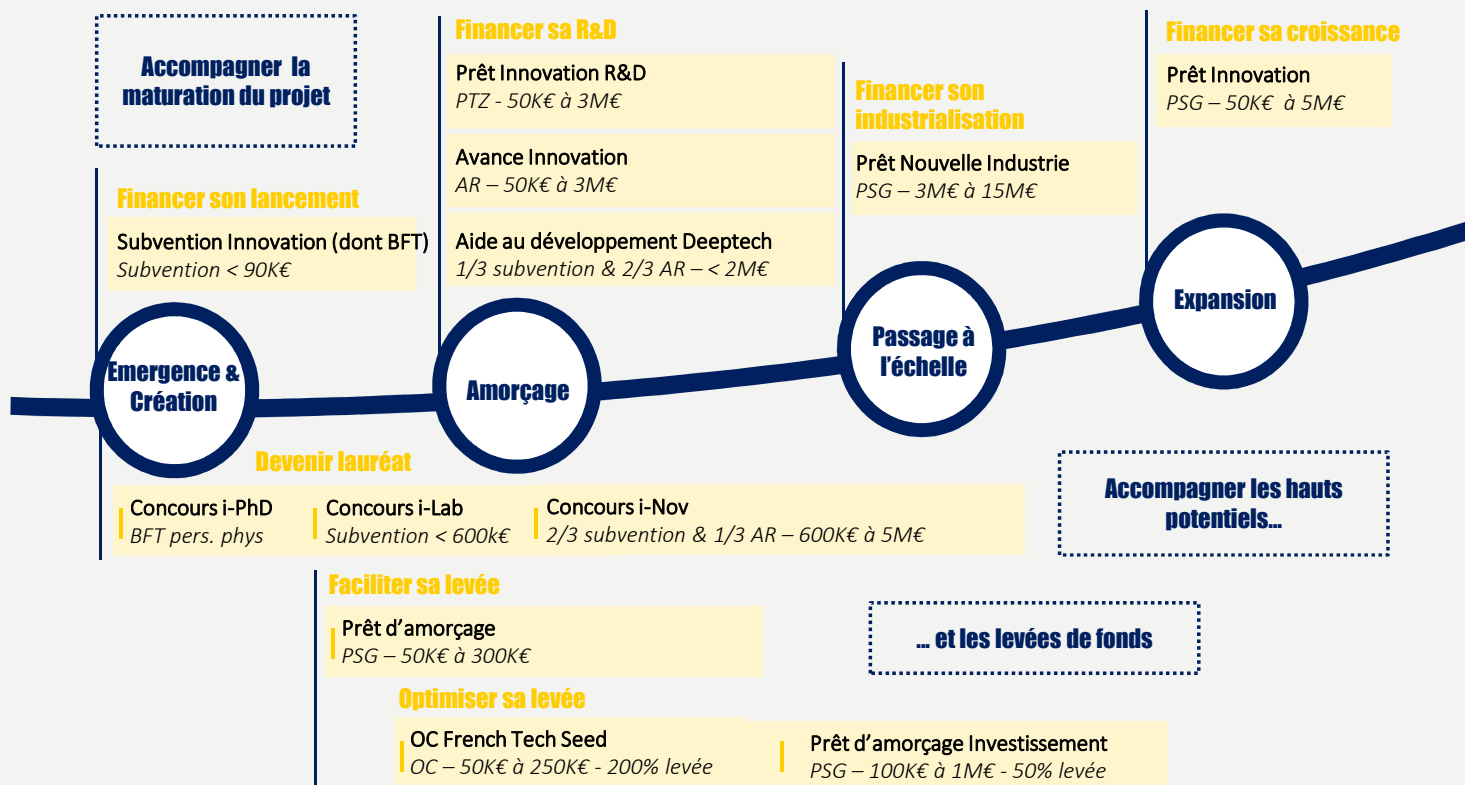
Accompagner la maturation du projet

Financer son lancement

Subvention Innovation (dont BFT)
*Subvention < 90K€*

Financer sa R&D

Prêt Innovation R&D
*PTZ - 50K€ à 3M€*

Avance Innovation
*AR – 50K€ à 3M€*

Aide au développement Deeptech
*1/3 subvention & 2/3 AR – < 2M€*

Financer son industrialisation

Prêt Nouvelle Industrie
*PSG – 3M€ à 15M€*

Financer sa croissance

Prêt Innovation
*PSG – 50K€ à 5M€*

Emergence & Création

Amorçage

Passage à l'échelle

Expansion

Devenir lauréat

Concours i-PhD
*BFT pers. phys*

Concours i-Lab
*Subvention < 600k€*

Concours i-Nov
*2/3 subvention & 1/3 AR – 600K€ à 5M€*

Accompagner les hauts potentiels…

Faciliter sa levée

Prêt d'amorçage
*PSG – 50K€ à 300K€*

… et les levées de fonds

Optimiser sa levée

OC French Tech Seed
*OC – 50K€ à 250K€ - 200% levée*

Prêt d'amorçage Investissement
*PSG – 100K€ à 1M€ - 50% levée*